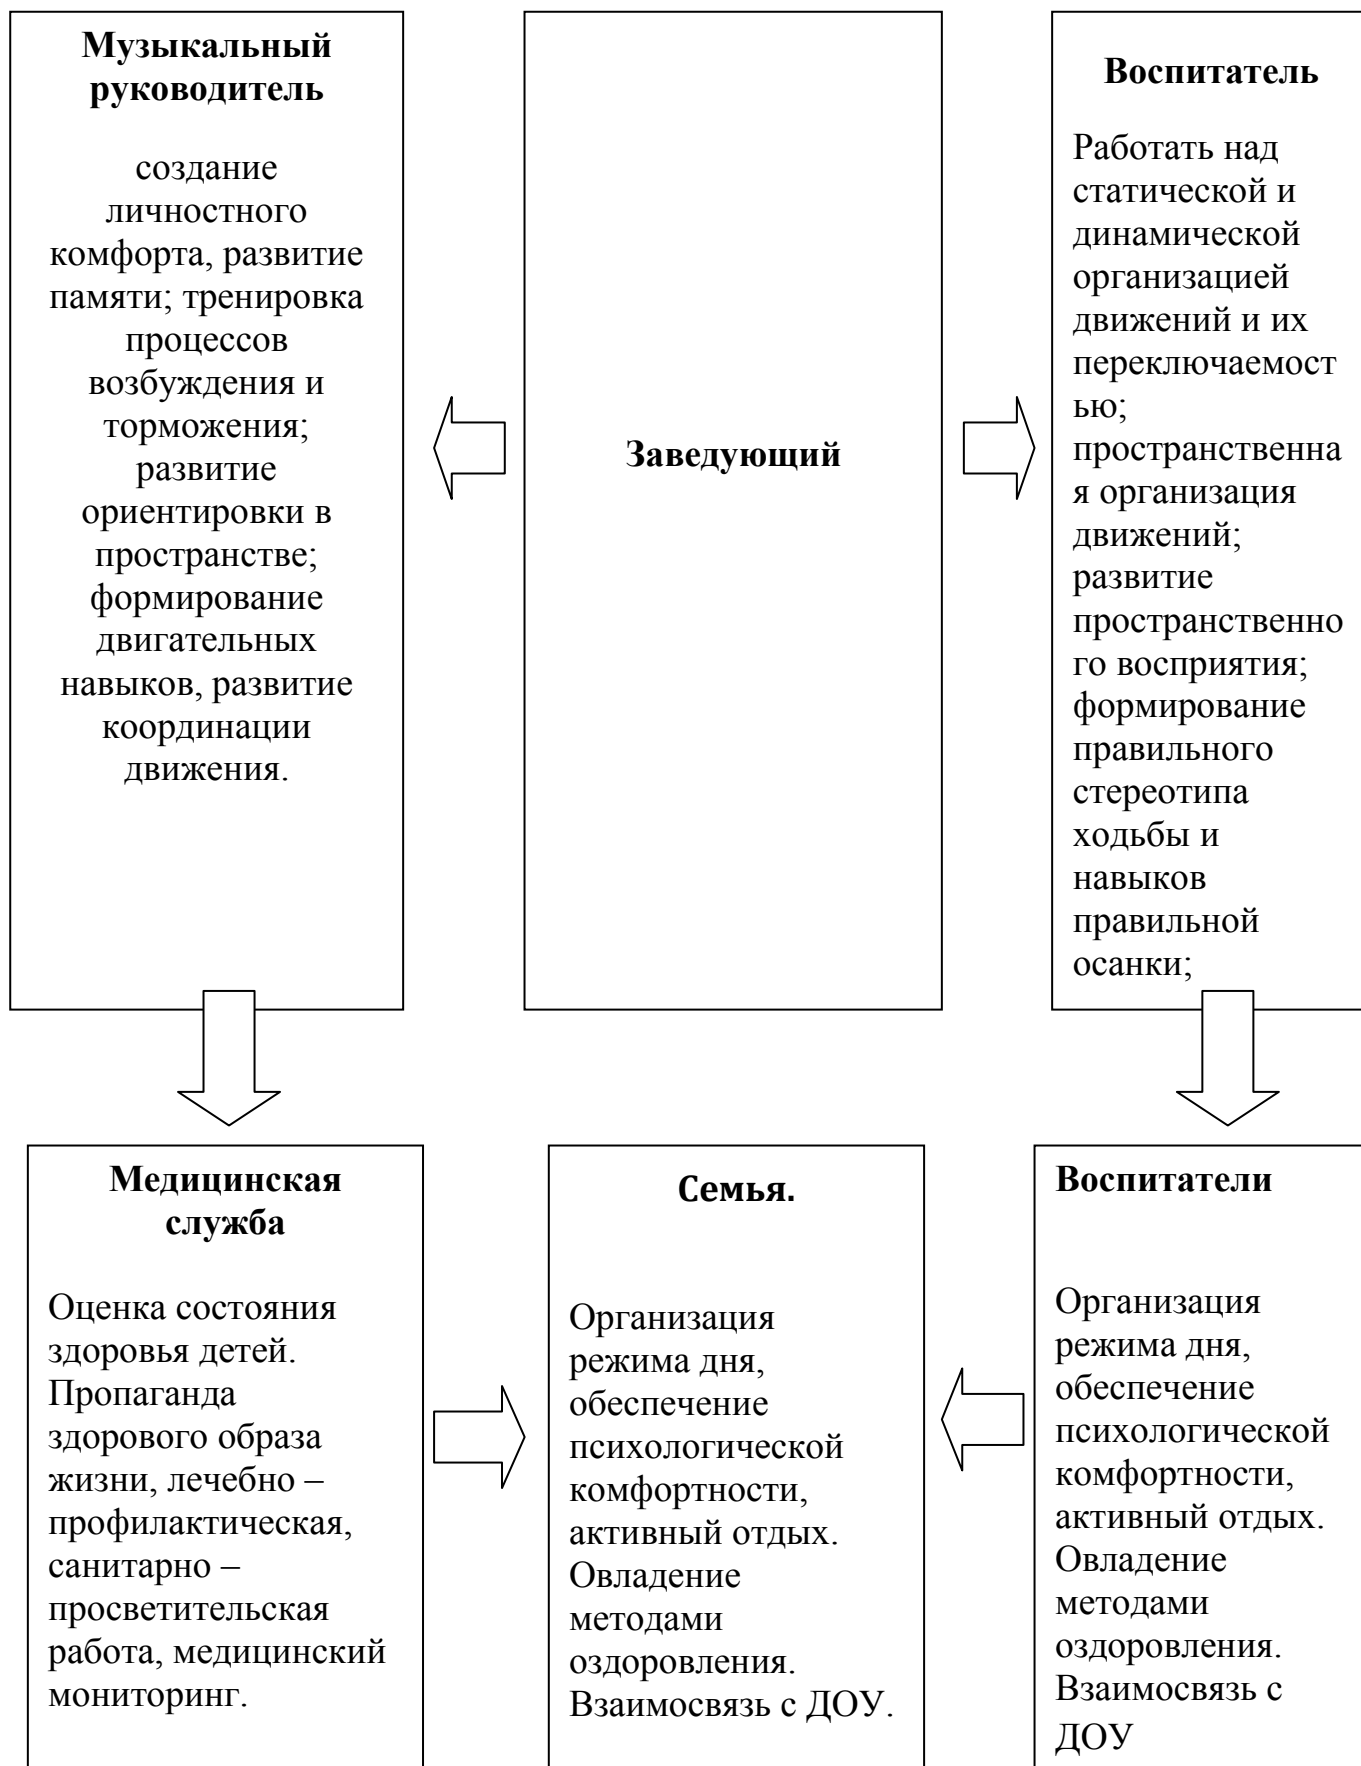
Музыкальный руководитель

создание личностного комфорта, развитие памяти; тренировка процессов возбуждения и торможения; развитие ориентировки в пространстве; формирование двигательных навыков, развитие координации движения.

Заведующий

Воспитатель

Работать над статической и динамической организацией движений и их переключаемостью; пространственная организация движений; развитие пространственного восприятия; формирование правильного стереотипа ходьбы и навыков правильной осанки;

Медицинская служба

Оценка состояния здоровья детей. Пропаганда здорового образа жизни, лечебно – профилактическая, санитарно – просветительская работа, медицинский мониторинг.

Семья.

Организация режима дня, обеспечение психологической комфортности, активный отдых. Овладение методами оздоровления. Взаимосвязь с ДОУ.

Воспитатели

Организация режима дня, обеспечение психологической комфортности, активный отдых. Овладение методами оздоровления. Взаимосвязь с ДОУ